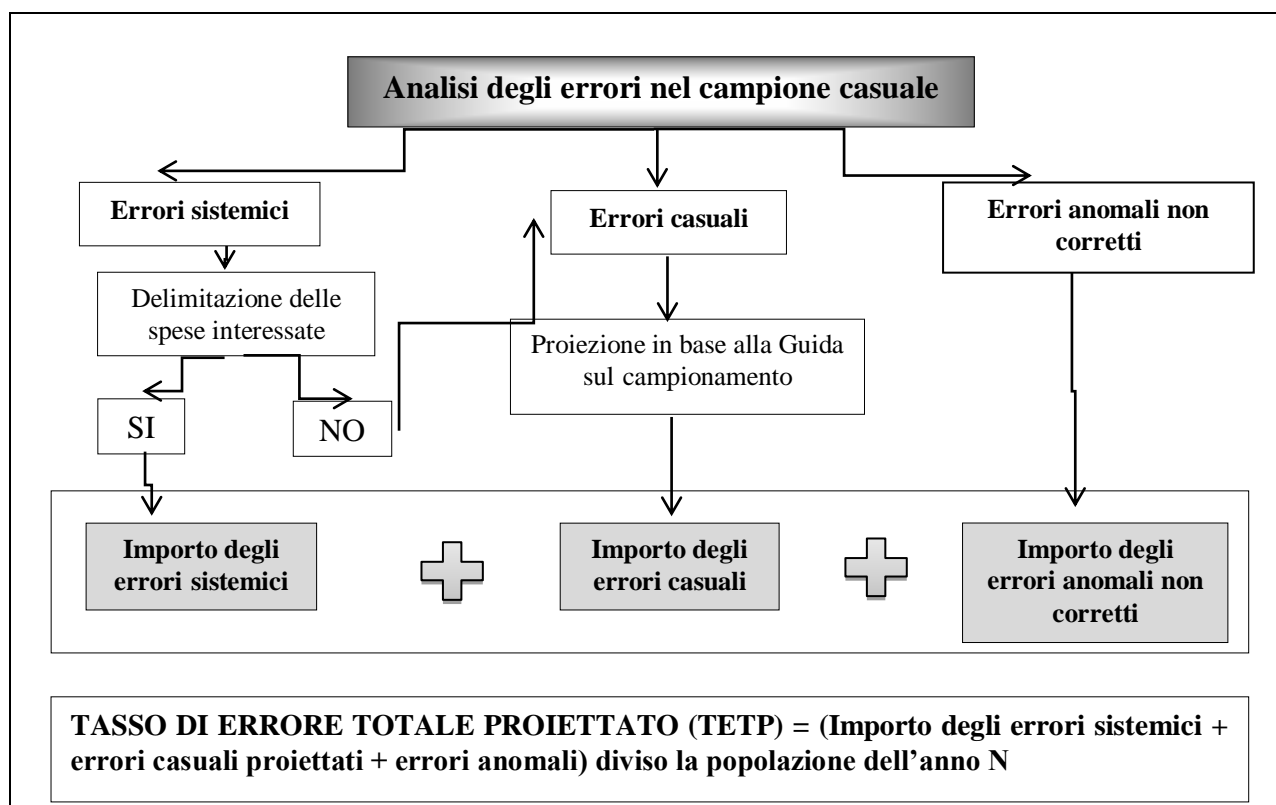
Analisi degli errori nel campione casuale

Errori sistemici

Errori casuali

Errori anomali non corretti

Delimitazione delle spese interessate

Proiezione in base alla Guida sul campionamento

SI

NO

Importo degli errori sistemici

Importo degli errori casuali

Importo degli errori anomali non corretti

TASSO DI ERRORE TOTALE PROIETTATO (TETP) = (Importo degli errori sistemici + errori casuali proiettati + errori anomali) diviso la popolazione dell'anno N